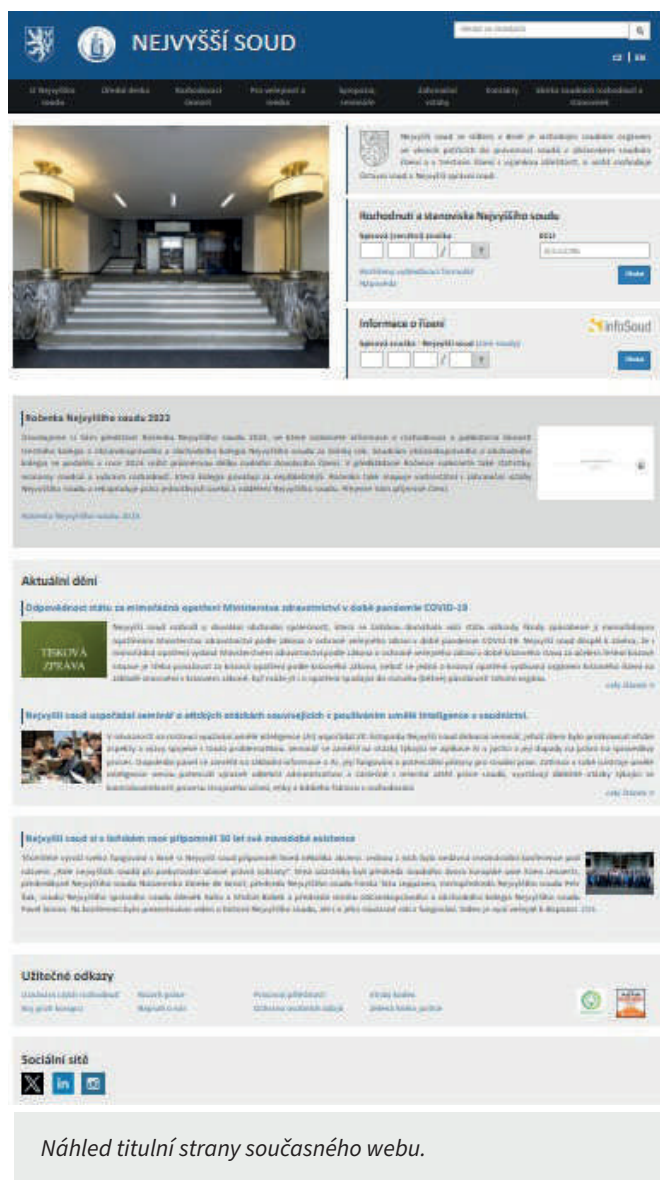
NEJVYŠŠÍ SOUD

Hledat na stránkách

CZ | EN

O Nejvyšším soudu | Úřední deska | Rozhodovací činnost | Pro veřejnost a média | Sympozia, semináře | Zahraniční vztahy | Kontakty | Sbírka soudních rozhodnutí a stanovisek

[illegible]

Rozhodnutí a stanoviska Nejvyššího soudu

Spisová (senátní) značka

ECLI

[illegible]

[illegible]

Hledat

Informace o řízení

infoSoud

Spisová značka - Nejvyšší soud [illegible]

Hledat

Ročenka Nejvyššího soudu 2023

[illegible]

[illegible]

Aktuální dění

Odpovědnost státu za mimořádná opatření Ministerstva zdravotnictví v době pandemie COVID-19

TISKOVÁ ZPRÁVA

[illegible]

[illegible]

Nejvyšší soud uspořádal seminář o etických otázkách souvisejících s používáním umělé inteligence v soudnictví.

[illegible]

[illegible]

Nejvyšší soud si o letošním roce připomněl 30 let své novodobé existence

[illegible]

Užitečné odkazy

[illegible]

Sociální sítě

Náhled titulní strany současného webu.